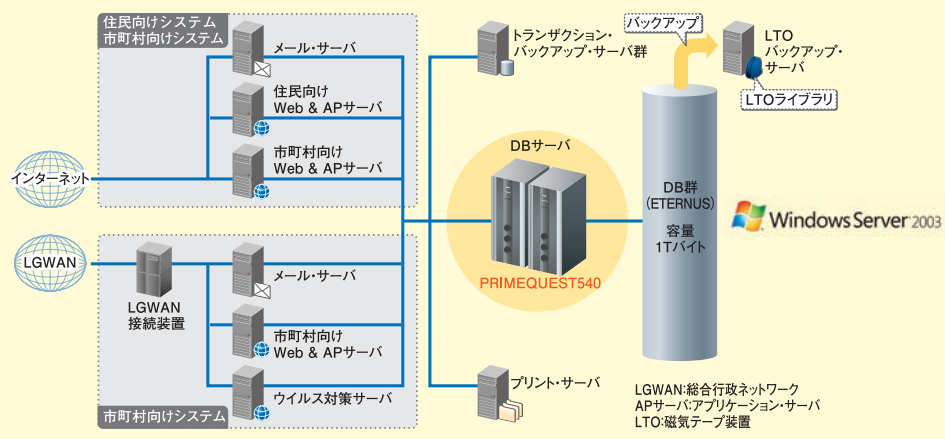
住民向けシステム
市町村向けシステム

メール・サーバ

住民向け
Web & APサーバ

市町村向け
Web & APサーバ

インターネット

LGWAN

LGWAN
接続装置

メール・サーバ

市町村向け
Web & APサーバ

ウイルス対策サーバ

市町村向けシステム

トランザクション・
バックアップ・サーバ群

バックアップ

LTO
バックアップ・
サーバ

LTOライブラリ

DBサーバ

PRIMEQUEST540

DB群
(ETERNUS)

容量
1Tバイト

Windows Server 2003

プリント・サーバ

LGWAN:総合行政ネットワーク
APサーバ:アプリケーション・サーバ
LTO:磁気テープ装置